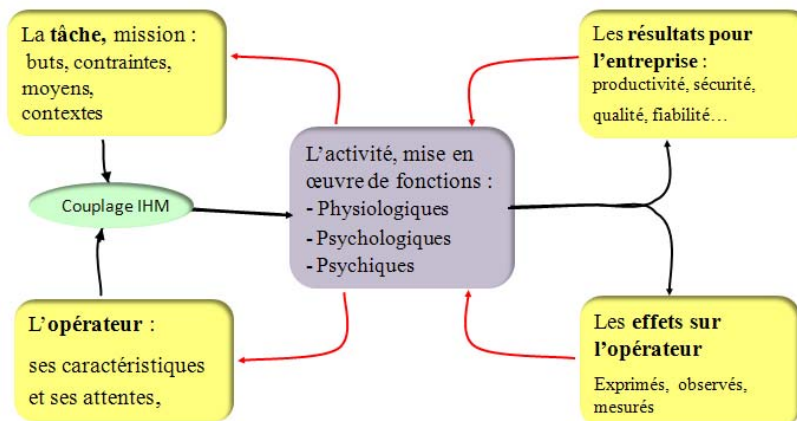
La tâche, mission :
buts, contraintes, moyens, contextes

Les résultats pour l'entreprise :
productivité, sécurité, qualité, fiabilité…

Couplage IHM

L'activité, mise en œuvre de fonctions :
- Physiologiques
- Psychologiques
- Psychiques

L'opérateur :
ses caractéristiques et ses attentes,

Les effets sur l'opérateur
Exprimés, observés, mesurés